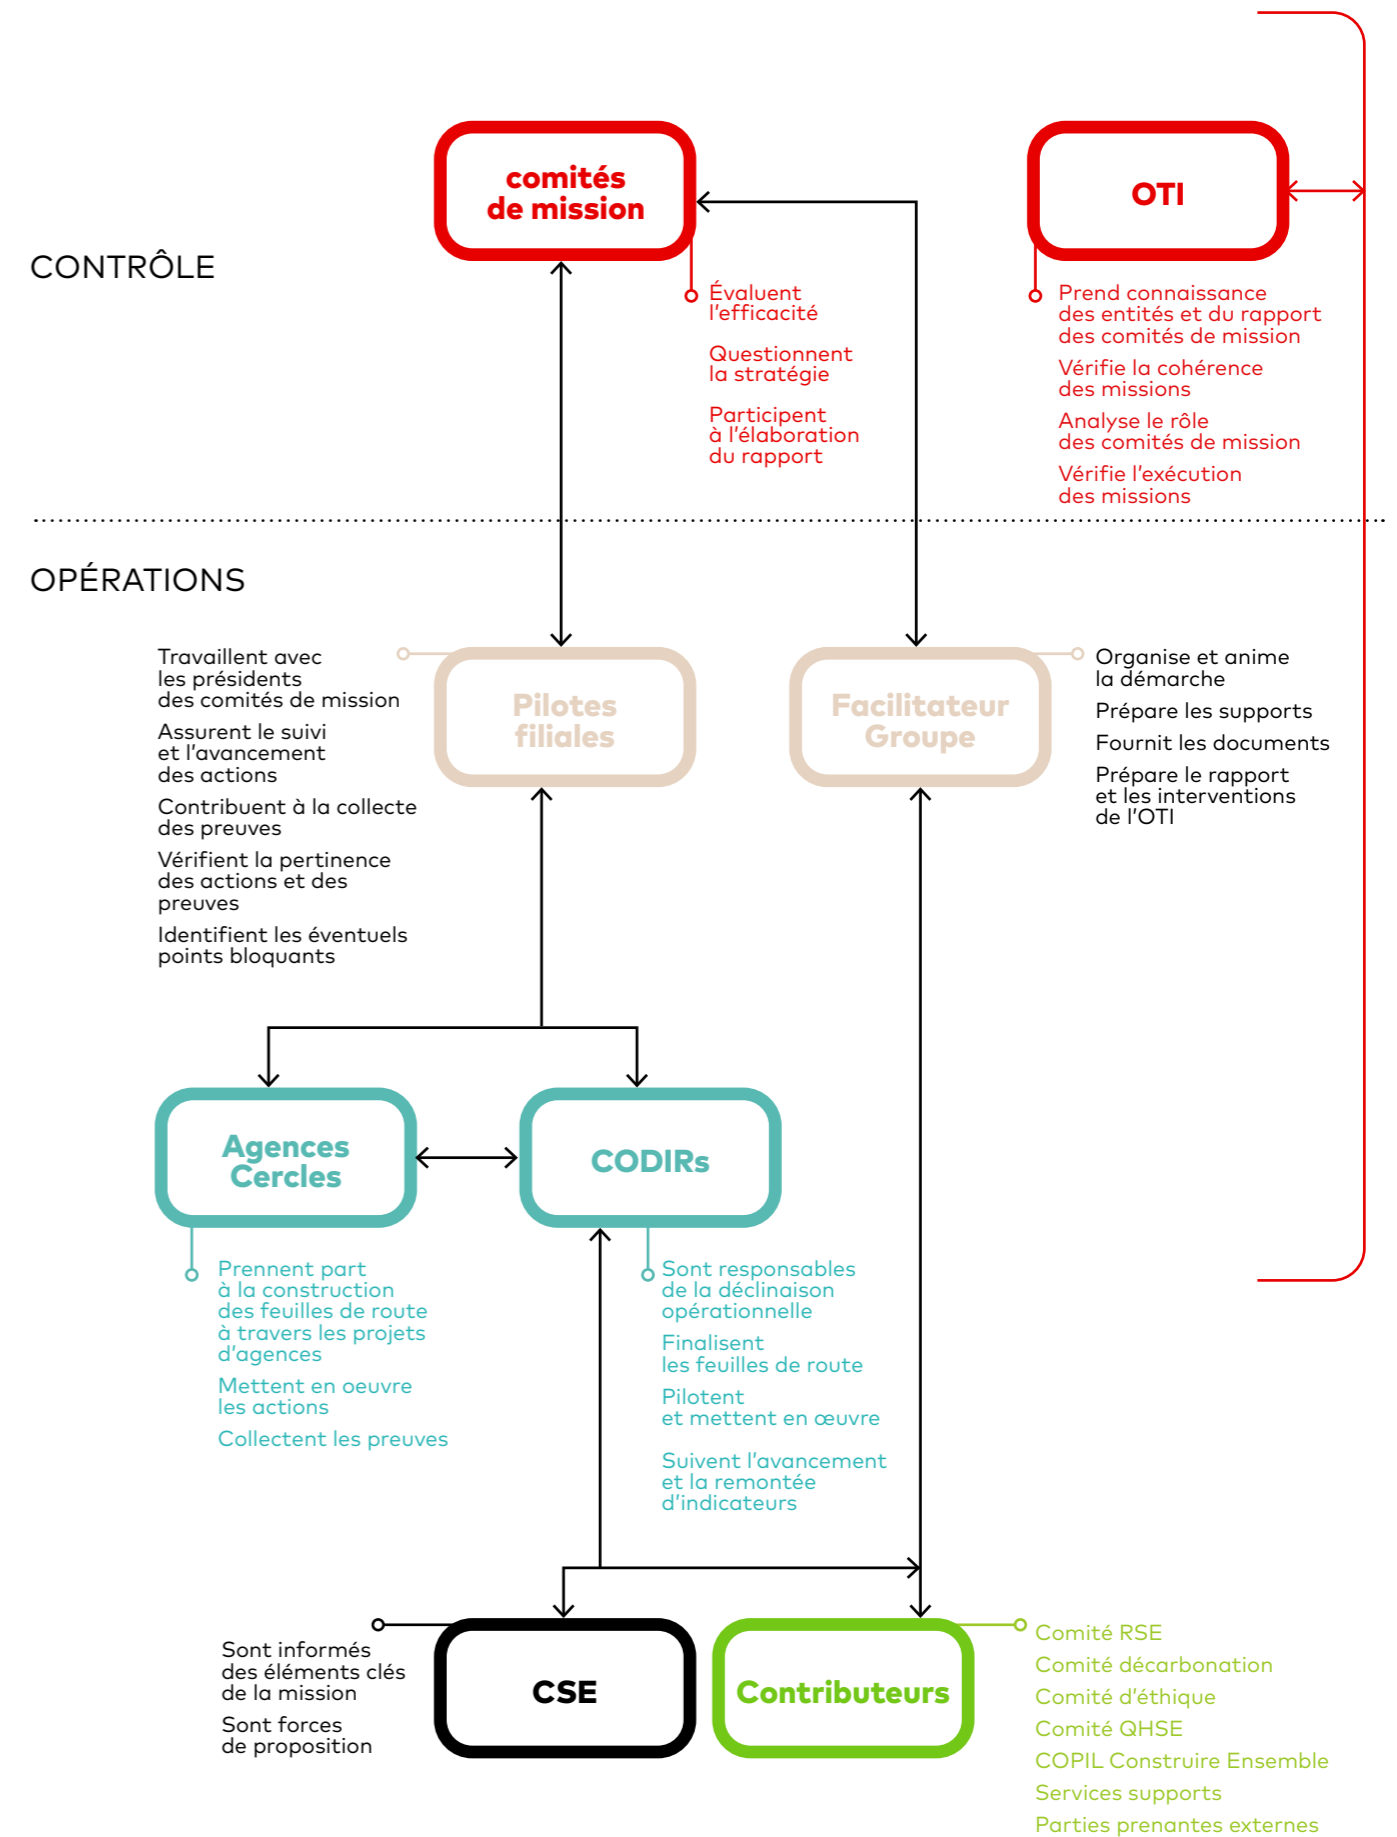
CONTRÔLE

comités de mission

Évaluent l'efficacité

Questionnent la stratégie

Participent à l'élaboration du rapport

OTI

Prend connaissance des entités et du rapport des comités de mission

Vérifie la cohérence des missions

Analyse le rôle des comités de mission

Vérifie l'exécution des missions

OPÉRATIONS

Travaillent avec les présidents des comités de mission

Assurent le suivi et l'avancement des actions

Contribuent à la collecte des preuves

Vérifient la pertinence des actions et des preuves

Identifient les éventuels points bloquants

Pilotes filiales

Facilitateur Groupe

Organise et anime la démarche

Prépare les supports

Fournit les documents

Prépare le rapport et les interventions de l'OTI

Agences Cercles

CODIRs

Prennent part à la construction des feuilles de route à travers les projets d'agences

Mettent en oeuvre les actions

Collectent les preuves

Sont responsables de la déclinaison opérationnelle

Finalisent les feuilles de route

Pilotent et mettent en œuvre

Suivent l'avancement et la remontée d'indicateurs

Sont informés des éléments clés de la mission

Sont forces de proposition

CSE

Contributeurs

Comité RSE

Comité décarbonation

Comité d'éthique

Comité QHSE

COPIL Construire Ensemble

Services supports

Parties prenantes externes